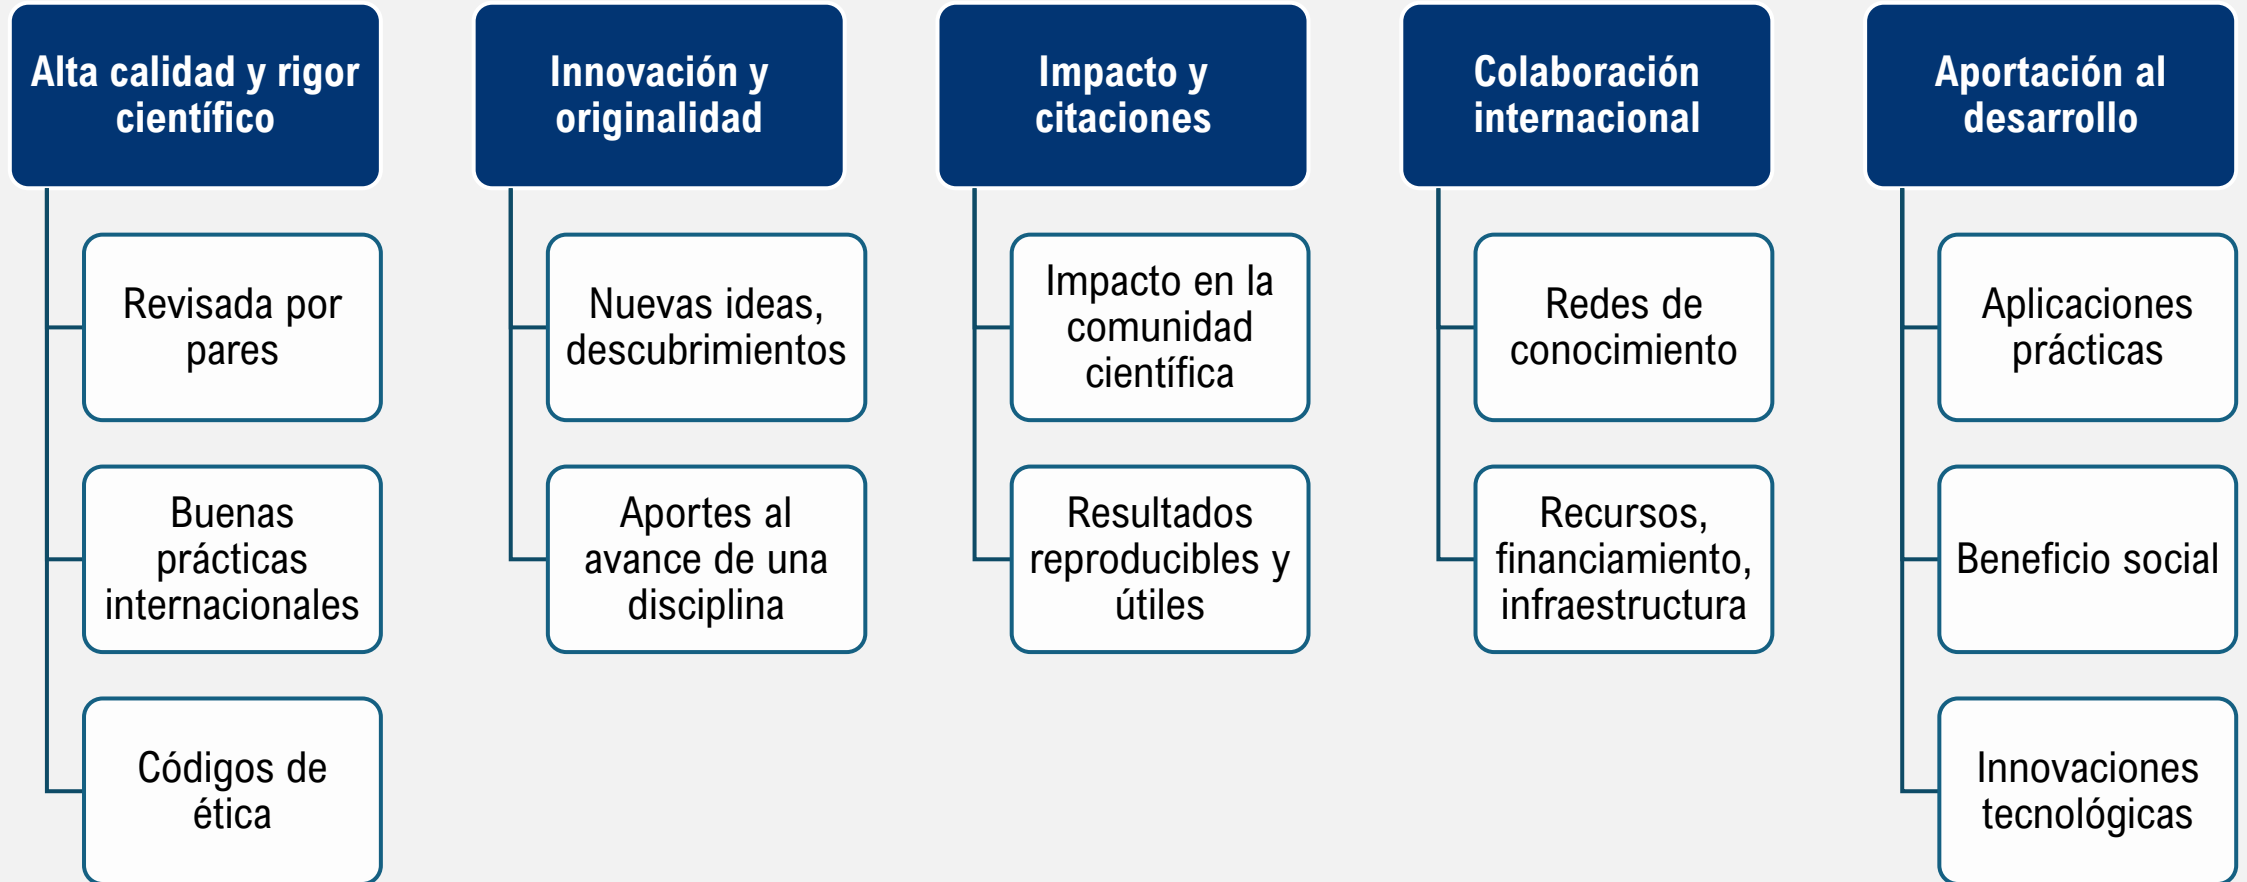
Alta calidad y rigor científico

Revisada por pares

Buenas prácticas internacionales

Códigos de ética

Innovación y originalidad

Nuevas ideas, descubrimientos

Aportes al avance de una disciplina

Impacto y citaciones

Impacto en la comunidad científica

Resultados reproducibles y útiles

Colaboración internacional

Redes de conocimiento

Recursos, financiamiento, infraestructura

Aportación al desarrollo

Aplicaciones prácticas

Beneficio social

Innovaciones tecnológicas